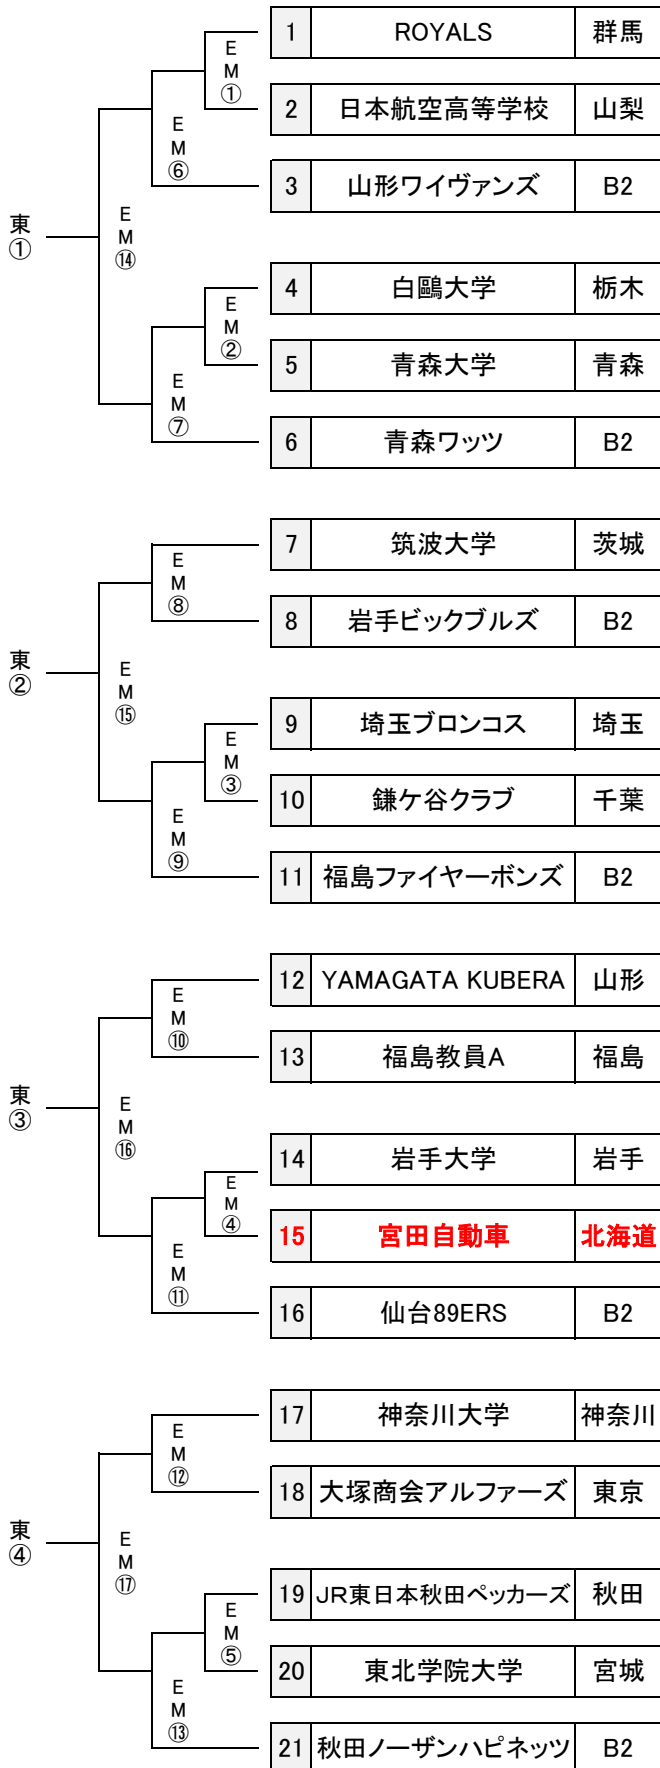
東①

EM⑭

EM⑥

EM①

| 1 | ROYALS | 群馬 |
|---|---|---|
| 2 | 日本航空高等学校 | 山梨 |
| 3 | 山形ワイヴァンズ | B2 |

EM⑦

EM②

| 4 | 白鷗大学 | 栃木 |
|---|---|---|
| 5 | 青森大学 | 青森 |
| 6 | 青森ワッツ | B2 |

東②

EM⑮

EM⑧

| 7 | 筑波大学 | 茨城 |
|---|---|---|
| 8 | 岩手ビックブルズ | B2 |

EM⑨

EM③

| 9 | 埼玉ブロンコス | 埼玉 |
|---|---|---|
| 10 | 鎌ケ谷クラブ | 千葉 |
| 11 | 福島ファイヤーボンズ | B2 |

東③

EM⑯

EM⑩

| 12 | YAMAGATA KUBERA | 山形 |
|---|---|---|
| 13 | 福島教員A | 福島 |

EM⑪

EM④

| 14 | 岩手大学 | 岩手 |
|---|---|---|
| 15 | 宮田自動車 | 北海道 |
| 16 | 仙台89ERS | B2 |

東④

EM⑰

EM⑫

| 17 | 神奈川大学 | 神奈川 |
|---|---|---|
| 18 | 大塚商会アルファーズ | 東京 |

EM⑬

EM⑤

| 19 | JR東日本秋田ペッカーズ | 秋田 |
|---|---|---|
| 20 | 東北学院大学 | 宮城 |
| 21 | 秋田ノーザンハピネッツ | B2 |